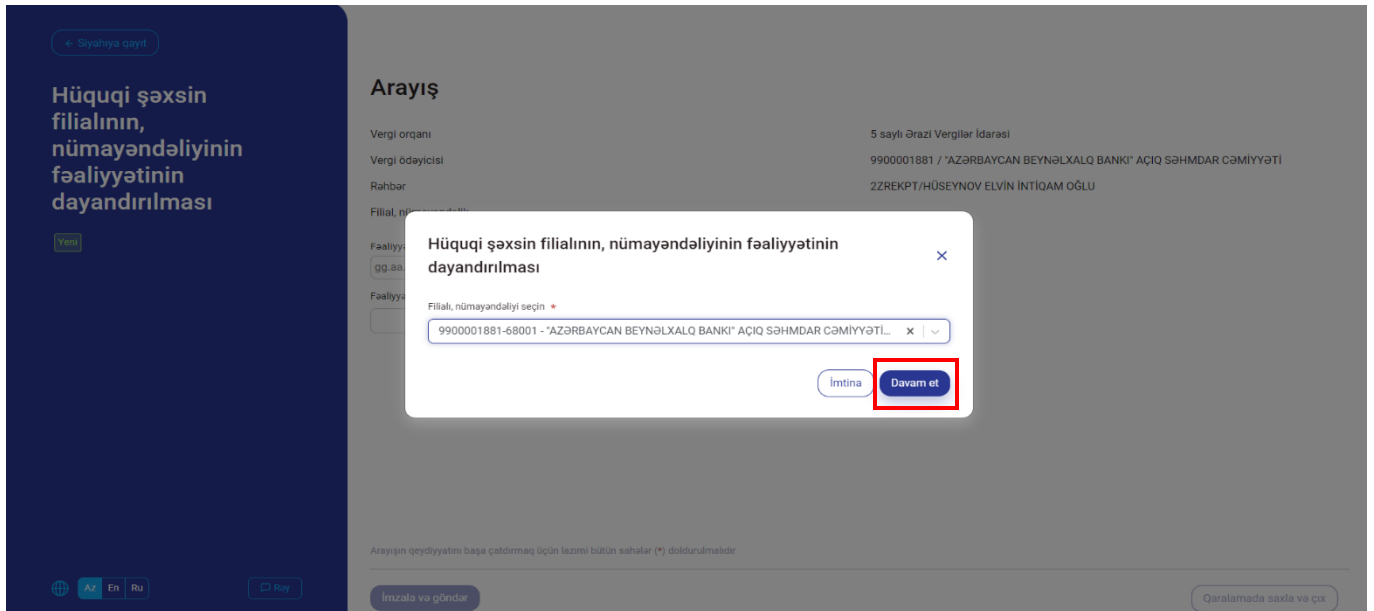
← Siyahıya qayıt

Hüquqi şəxsin filialının, nümayəndəliyinin fəaliyyətinin dayandırılması

Yeni

Arayış

Vergi orqanı
5 saylı Ərazi Vergilər İdarəsi

Vergi ödəyicisi
9900001881 / "AZƏRBAYCAN BEYNƏLXALQ BANKI" AÇIQ SƏHMDAR CƏMİYYƏTİ

Rəhbər
2ZREKPT/HÜSEYNOV ELVİN İNTİQAM OĞLU

Filial, nü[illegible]

Fəaliyy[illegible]
gg.aa.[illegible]

Fəaliyy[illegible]

Hüquqi şəxsin filialının, nümayəndəliyinin fəaliyyətinin dayandırılması

×

Filialı, nümayəndəliyi seçin *

9900001881-68001 - "AZƏRBAYCAN BEYNƏLXALQ BANKI" AÇIQ SƏHMDAR CƏMİYYƏTİ...

İmtina

Davam et

Arayışın qeydiyyatını başa çatdırmaq üçün lazımi bütün sahələr (*) doldurulmalıdır

Az En Ru

Rəy

İmzala və göndər

Qaralamada saxla və çıx